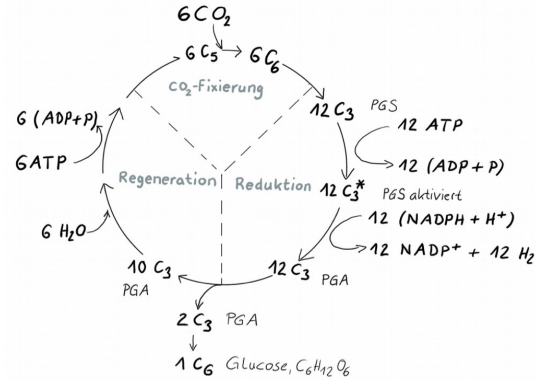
$6CO_2$

$6C_5$ $6C_6$

$CO_2$-Fixierung

$12\ C_3$ PGS

$12$ ATP

$12$ (ADP + P)

$6$ (ADP+P)

$6$ATP

Regeneration

Reduktion

$12\ C_3^*$

PGS aktiviert

$12\ (NADPH + H^+)$

$12\ NADP^+ + 12\ H_2$

$6\ H_2O$

$10\ C_3$

PGA

$12\ C_3$

PGA

$2\ C_3$ PGA

$1\ C_6$ Glucose, $C_6H_{12}O_6$